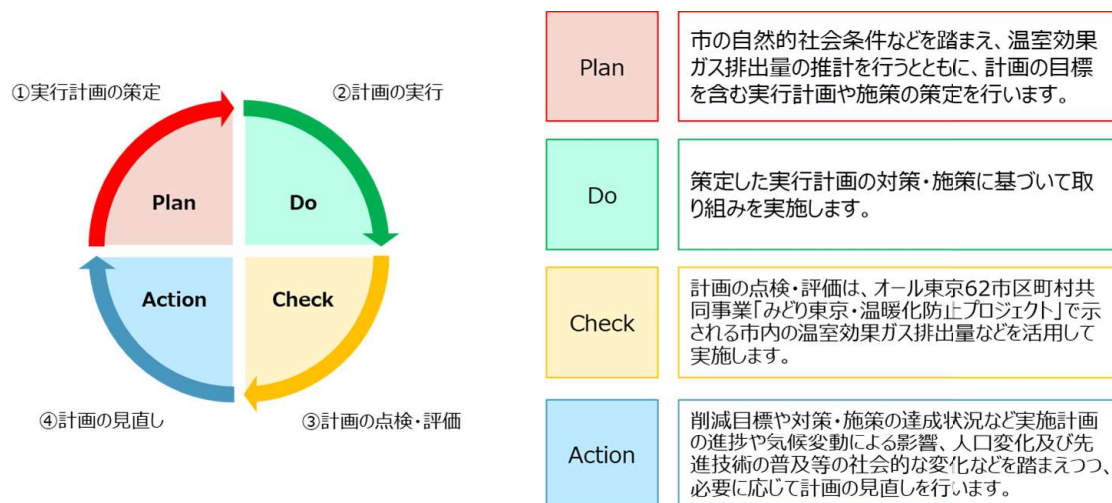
①実行計画の策定

②計画の実行

Plan

Do

Action

Check

④計画の見直し

③計画の点検・評価

| Plan | 市の自然的社会条件などを踏まえ、温室効果ガス排出量の推計を行うとともに、計画の目標を含む実行計画や施策の策定を行います。 |
|---|---|
| Do | 策定した実行計画の対策・施策に基づいて取り組みを実施します。 |
| Check | 計画の点検・評価は、オール東京62市区町村共同事業「みどり東京・温暖化防止プロジェクト」で示される市内の温室効果ガス排出量などを活用して実施します。 |
| Action | 削減目標や対策・施策の達成状況など実施計画の進捗や気候変動による影響、人口変化及び先進技術の普及等の社会的な変化などを踏まえつつ、必要に応じて計画の見直しを行います。 |